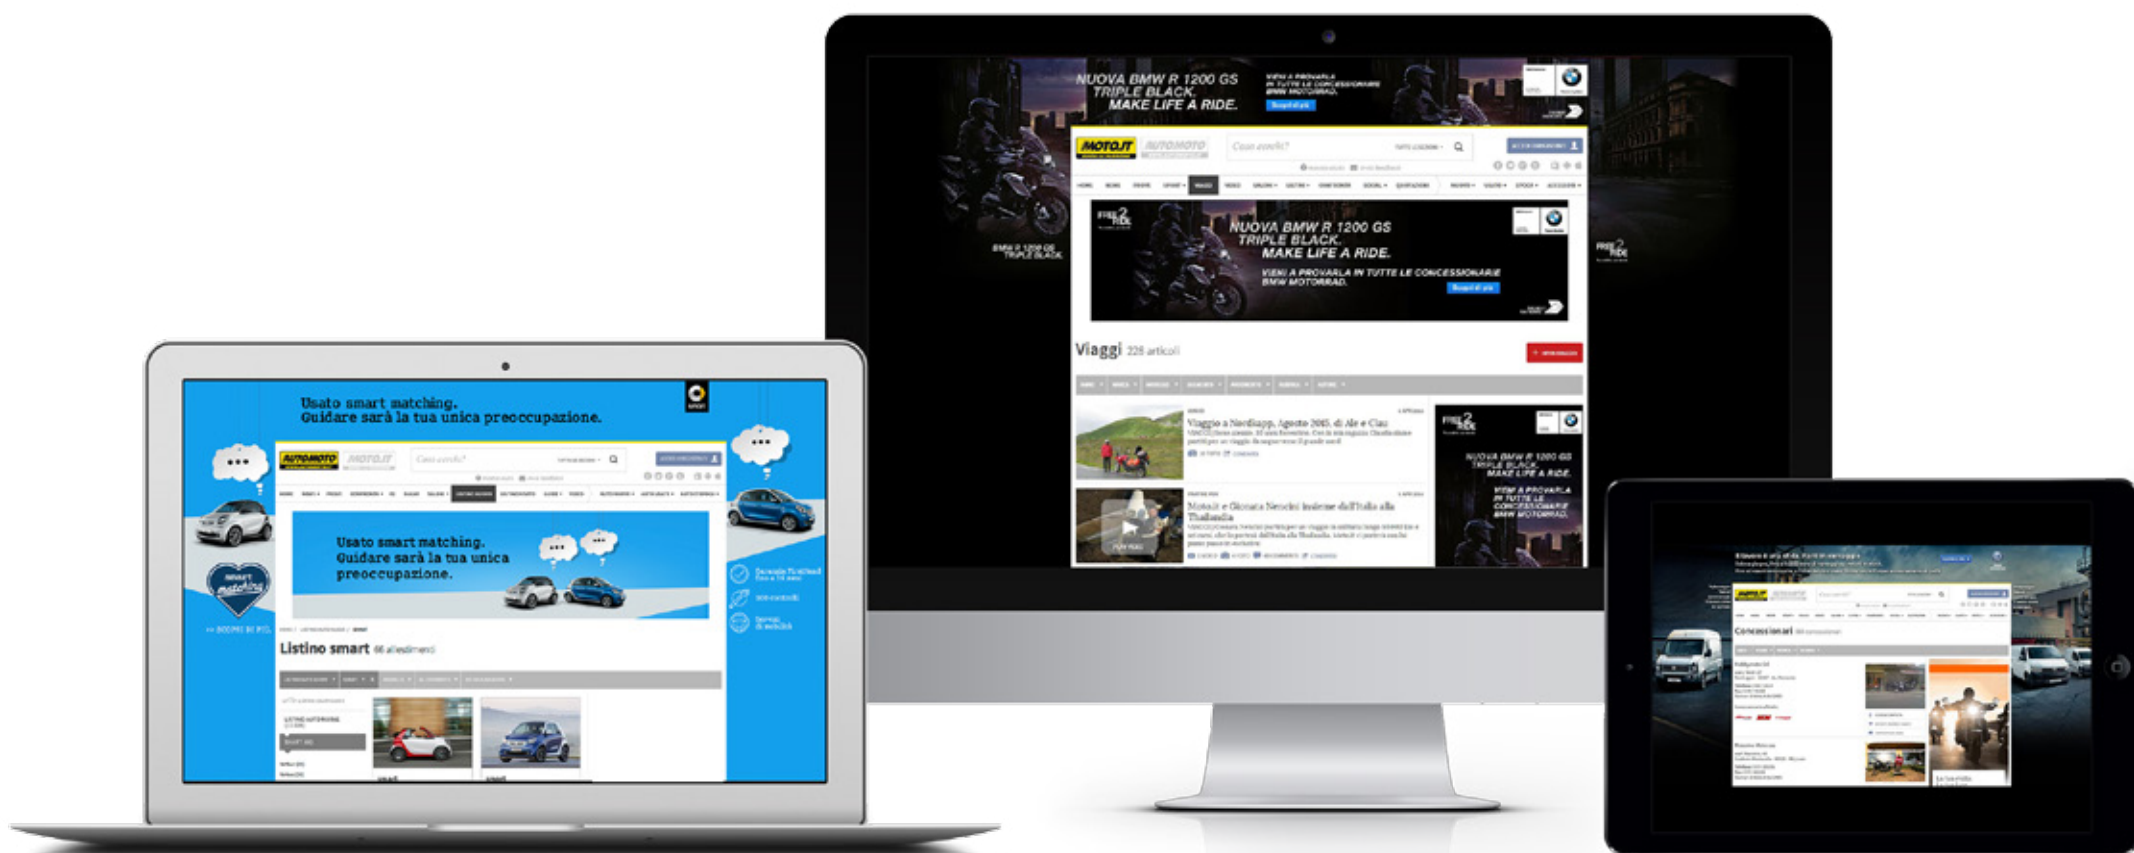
NUOVA BMW R 1200 GS TRIPLE BLACK. MAKE LIFE A RIDE.

VIENI A PROVARLA IN TUTTE LE CONCESSIONARIE BMW MOTORRAD.

MOTO.IT

AUTOMOTO

Cosa cerchi?

BMW R 1200 GS TRIPLE BLACK

FREE 2 RIDE

NUOVA BMW R 1200 GS TRIPLE BLACK. MAKE LIFE A RIDE.

VIENI A PROVARLA IN TUTTE LE CONCESSIONARIE BMW MOTORRAD.

Viaggi 228 articoli

Viaggio a Nordkapp, Agosto 2015, di Ale e Clau

Moto.it e Giovanni Nencini insieme dall'Italia alla Thailandia

FREE 2 RIDE

NUOVA BMW R 1200 GS TRIPLE BLACK. MAKE LIFE A RIDE.

VIENI A PROVARLA IN TUTTE LE CONCESSIONARIE BMW MOTORRAD.

Usato smart matching.
Guidare sarà la tua unica preoccupazione.

AUTOMOTO

MOTO.IT

Cosa cerchi?

Usato smart matching.
Guidare sarà la tua unica preoccupazione.

smart matching

Listino smart 66 allestimenti

Concessionari

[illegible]